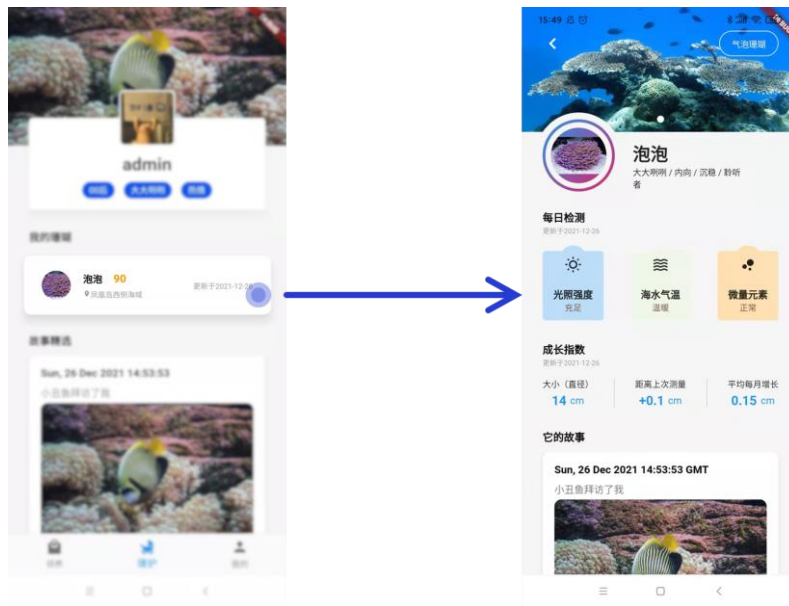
admin

00后 大大咧咧 热情

我的珊瑚

泡泡 90
风景岛西侧海域
更新于2021-12-26

故事精选

Sun, 26 Dec 2021 14:53:53

小丑鱼拜访了我

世界 守护 我的

15:49

气泡珊瑚

泡泡

大大咧咧 / 内向 / 沉稳 / 聆听者

每日检测
更新于2021-12-26

光照强度
充足

海水气温
温暖

微量元素
正常

成长指数
更新于2021-12-26

大小（直径）
14 cm

距离上次测量
+0.1 cm

平均每月增长
0.15 cm

它的故事

Sun, 26 Dec 2021 14:53:53 GMT

小丑鱼拜访了我